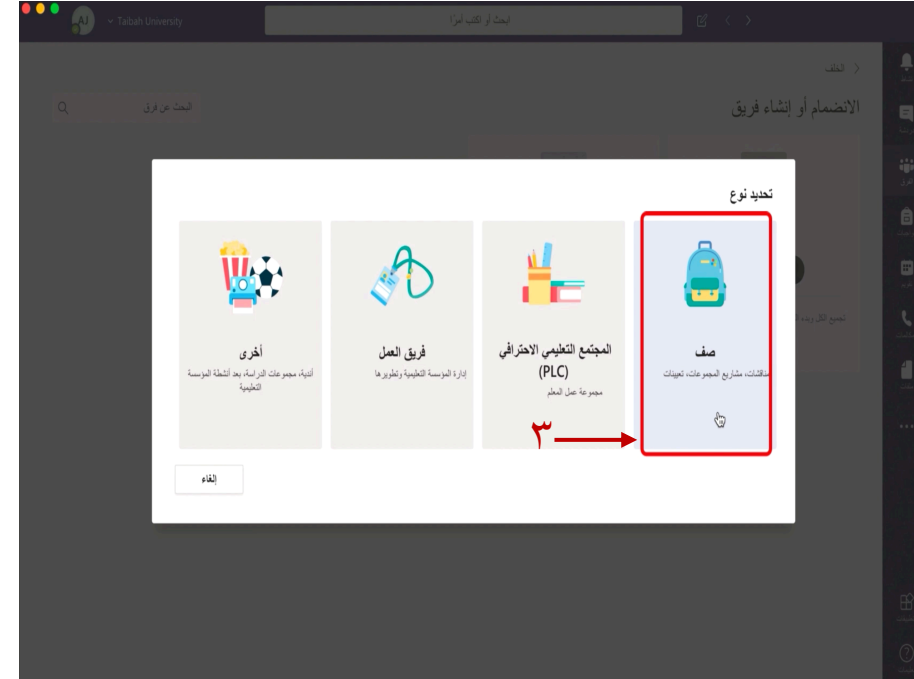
Taibah University

ابحث أو اكتب أمرًا

الخلف

الانضمام أو إنشاء فريق

ابحث عن فريق

تحديد نوع

صف
مناقشات، مشاريع المجموعات، تعيينات

المجتمع التعليمي الاحترافي (PLC)
مجموعة عمل المعلم

فريق العمل
إدارة المؤسسة التعليمية وتطويرها

أخرى
أندية، مجموعات الدراسة، بعد أنشطة المؤسسة التعليمية

٣

إلغاء